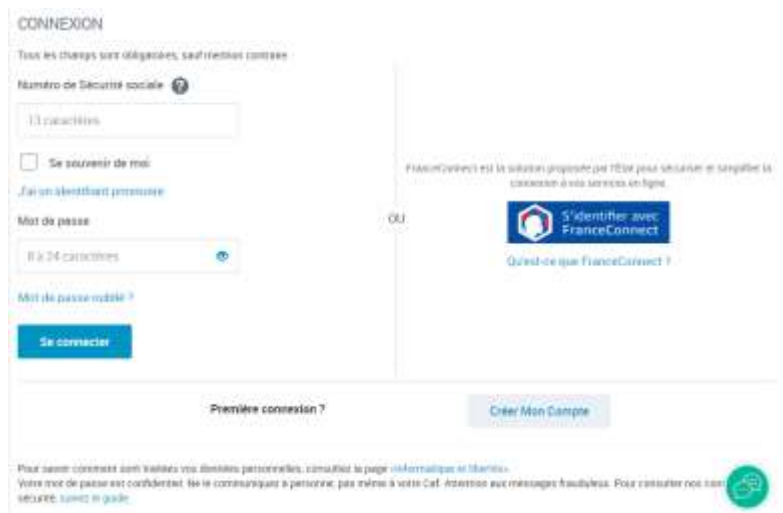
CONNEXION

Tous les champs sont obligatoires, sauf mention contraire.

Numéro de Sécurité sociale

13 caractères

Se souvenir de moi

J'ai un identifiant provisoire

Mot de passe

8 à 24 caractères

Mot de passe oublié ?

Se connecter

OU

FranceConnect est la solution proposée par l'État pour sécuriser et simplifier la connexion à vos services en ligne.

S'identifier avec FranceConnect

Qu'est-ce que FranceConnect ?

Première connexion ?

Créer Mon Compte

Pour savoir comment sont traitées vos données personnelles, consultez la page «Informatique et libertés».
Votre mot de passe est confidentiel. Ne le communiquez à personne, pas même à votre Caf. Attention aux messages frauduleux. Pour consulter nos con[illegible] sécurité, suivez le guide.